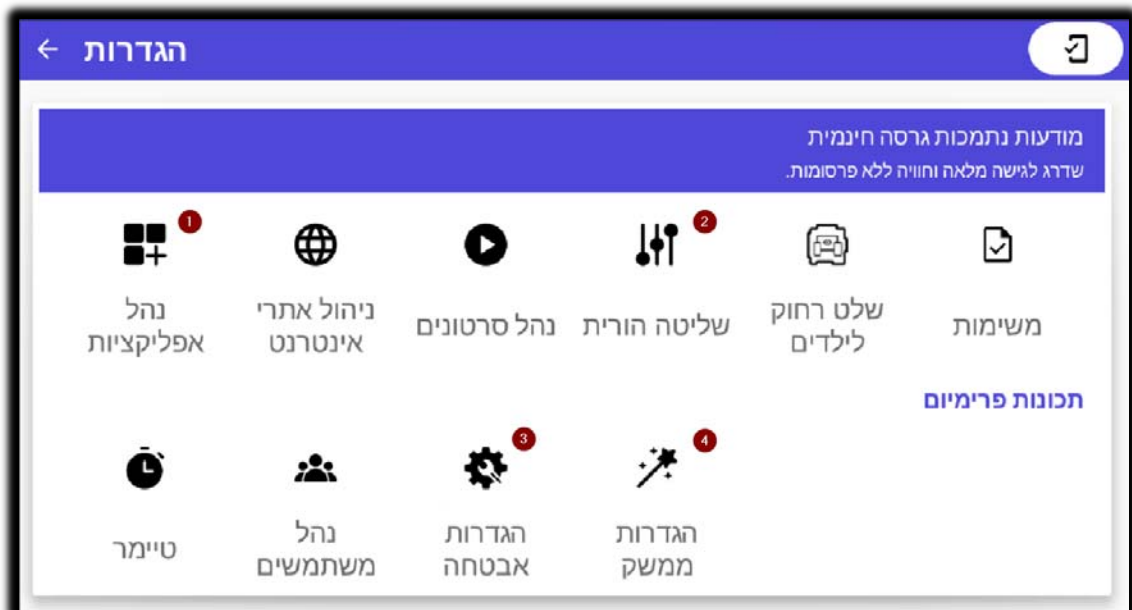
הגדרות

מודעות נתמכות גרסה חינמית
שדרג לגישה מלאה וחוויה ללא פרסומות.

משימות
שלט רחוק לילדים
2
שליטה הורית
נהל סרטונים
ניהול אתרי אינטרנט
1
נהל אפליקציות

תכונות פרימיום

4
הגדרות ממשק
3
הגדרות אבטחה
נהל משתמשים
טיימר